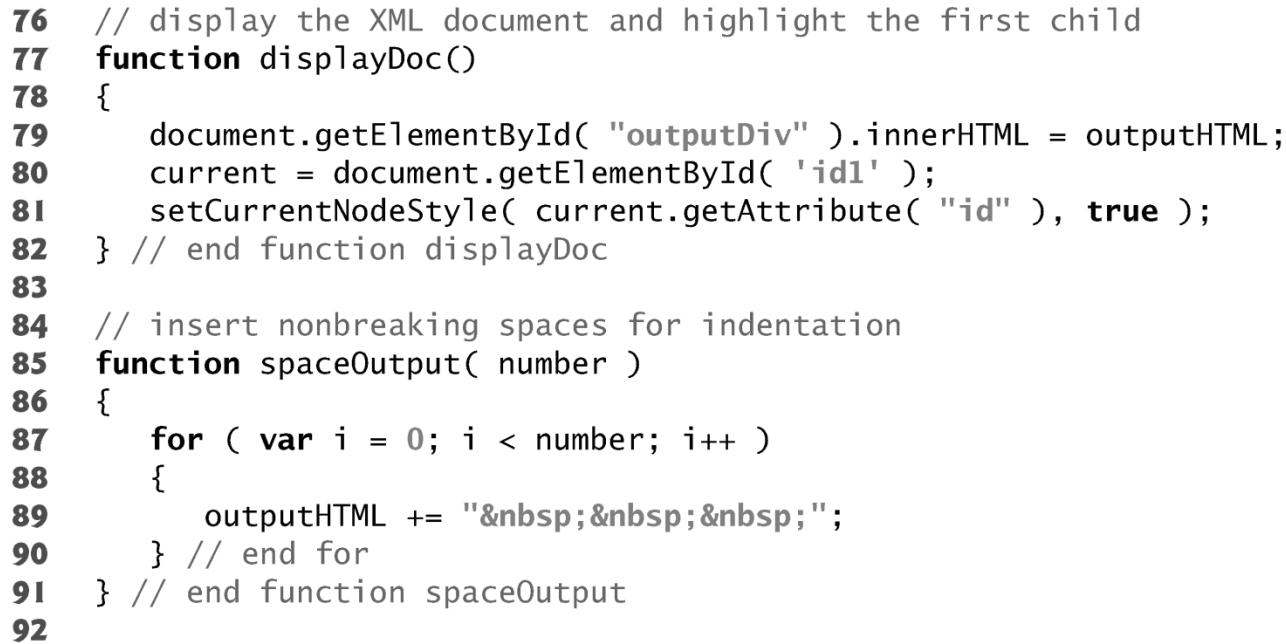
76 // display the XML document and highlight the first child
77 function displayDoc()
78 {
79    document.getElementById( "outputDiv" ).innerHTML = outputHTML;
80    current = document.getElementById( 'id1' );
81    setCurrentNodeStyle( current.getAttribute( "id" ), true );
82 } // end function displayDoc
83
84 // insert nonbreaking spaces for indentation
85 function spaceOutput( number )
86 {
87    for ( var i = 0; i < number; i++ )
88    {
89       outputHTML += "&nbsp;&nbsp;&nbsp;";
90    } // end for
91 } // end function spaceOutput
92